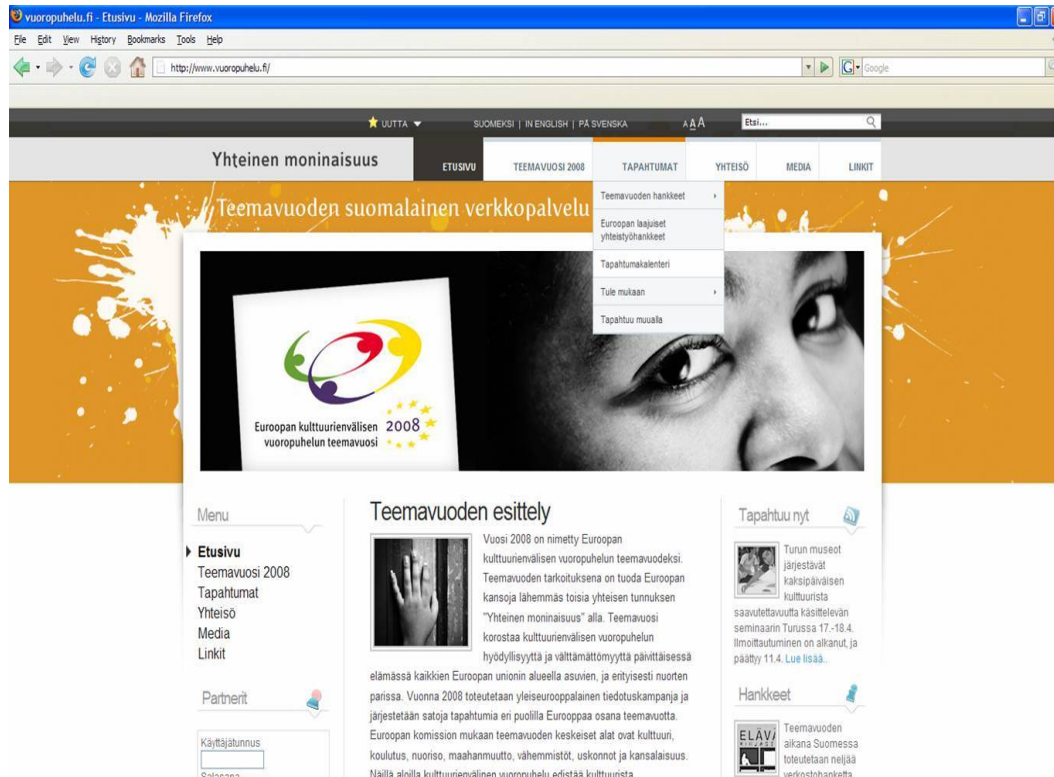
vuoropuhelu.fi - Etusivu - Mozilla Firefox

File Edit View History Bookmarks Tools Help

http://www.vuoropuhelu.fi/

Google

UUTTA

SUOMEKSI | IN ENGLISH | PÅ SVENSKA

A A A

Etsi...

Yhteinen moninaisuus

ETUSIVU TEEMAVUOSI 2008 TAPAHTUMAT YHTEISÖ MEDIA LINKIT

Teemavuoden hankkeet

Euroopan laajuiset yhteistyöhankkeet

Tapahtumakalenteri

Tule mukaan

Tapahtuu muualla

Teemavuoden suomalainen verkkopalvelu

Euroopan kulttuurienvälisen vuoropuhelun teemavuosi 2008

Menu

Etusivu
Teemavuosi 2008
Tapahtumat
Yhteisö
Media
Linkit

Partnerit

Käyttäjätunnus

Salasana

Teemavuoden esittely

Vuosi 2008 on nimetty Euroopan kulttuurienvälisen vuoropuhelun teemavuodeksi. Teemavuoden tarkoituksena on tuoda Euroopan kansoja lähemmäs toisia yhteisen tunnuksen "Yhteinen moninaisuus" alla. Teemavuosi korostaa kulttuurienvälisen vuoropuhelun hyödyllisyyttä ja välttämättömyyttä päivittäisessä elämässä kaikkien Euroopan unionin alueella asuvien, ja erityisesti nuorten parissa. Vuonna 2008 toteutetaan yleiseurooppalainen tiedotuskampanja ja järjestetään satoja tapahtumia eri puolilla Eurooppaa osana teemavuotta. Euroopan komission mukaan teemavuoden keskeiset alat ovat kulttuuri, koulutus, nuoriso, maahanmuutto, vähemmistöt, uskonnot ja kansalaisuus. Näillä aloilla kulttuurienvälinen vuoropuhelu edistää kulttuurista

Tapahtuu nyt

Turun museot järjestävät kaksipäiväisen kulttuurista saavutettavuutta käsittelevän seminaarin Turussa 17.-18.4. Ilmoittautuminen on alkanut, ja päättyy 11.4. Lue lisää..

Hankkeet

ELÄV/

Teemavuoden aikana Suomessa toteutetaan neljää verkostohanketta